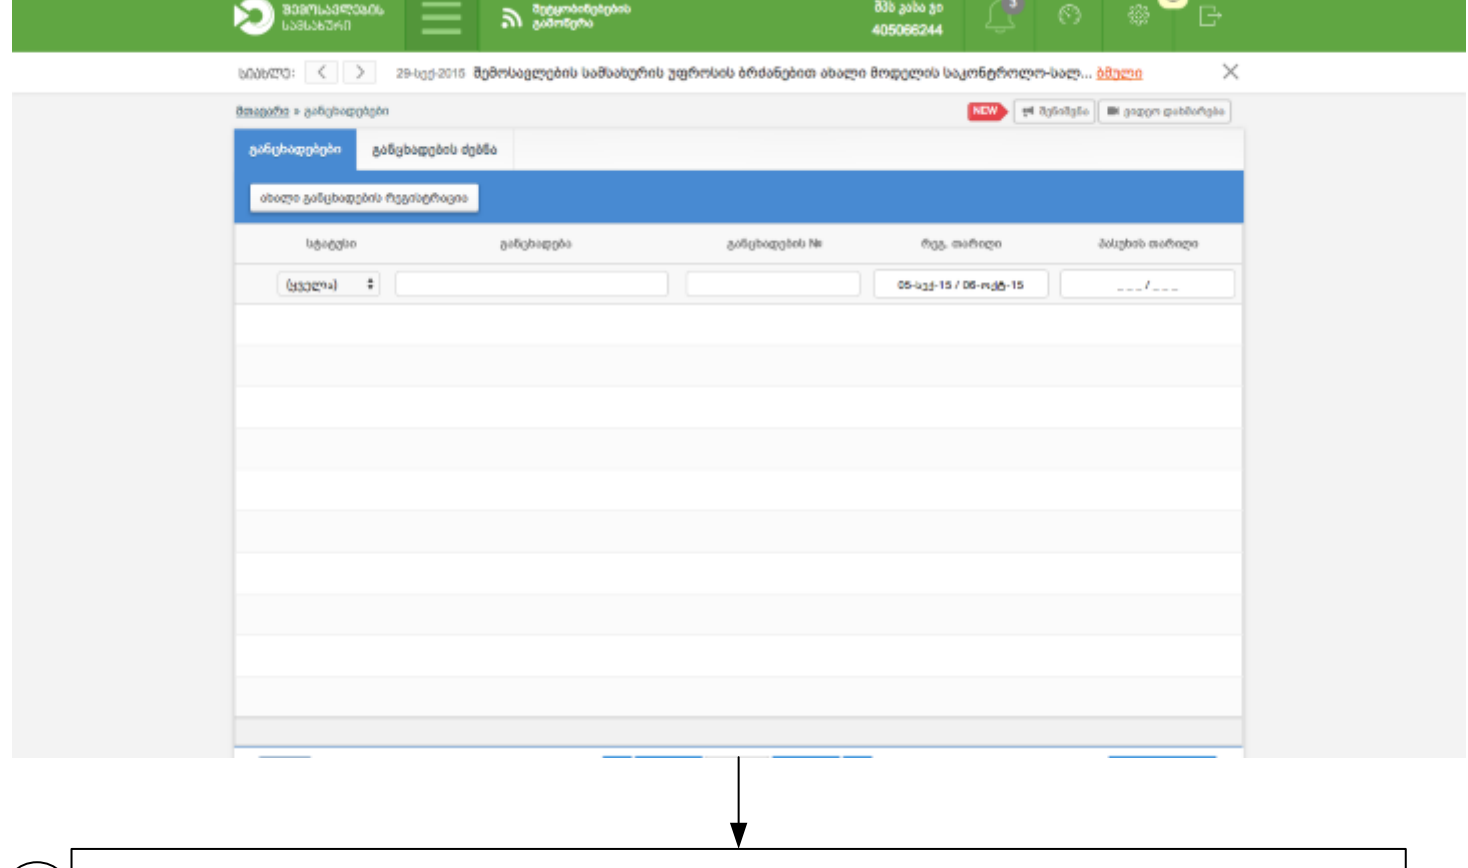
შემოსავლების სამსახური

შეტყობინებების გამოწერა

შპს გიხი გი
405066244

3

სიახლე: 29-სექ-2015 შემოსავლების სამსახურის უფროსის ბრძანებით ახალი მოდელის საკონტროლო-სალ... ბმული

მთავარი » განცხადებები

NEW

განცხადებები | განცხადების ძებნა

ახალი განცხადების რეგისტრაცია

| სტატუსი | განცხადება | განცხადების № | რეგ. თარიღი | პასუხის თარიღი |
|---|---|---|---|---|
| (ყველა) | | | 05-სექ-15 / 06-ოქტ-15 | ___/___ |